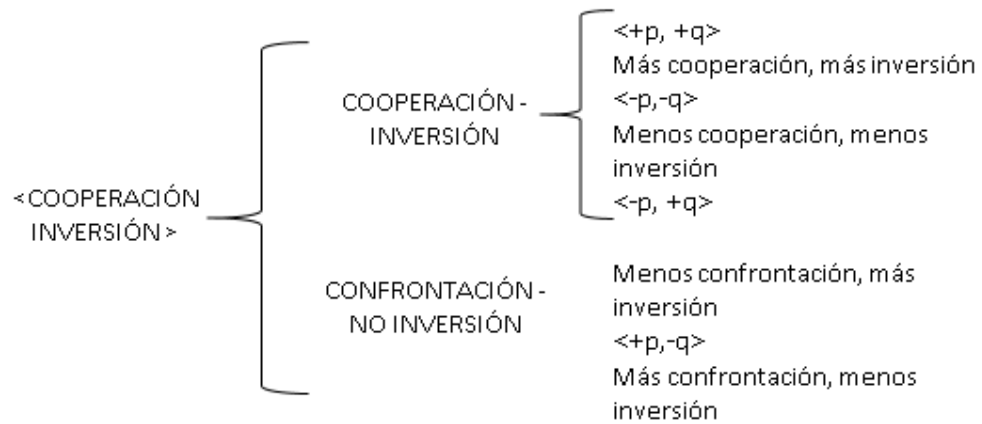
<COOPERACIÓN INVERSIÓN >

COOPERACIÓN - INVERSIÓN

<+p, +q>
Más cooperación, más inversión
<-p,-q>
Menos cooperación, menos inversión
<-p, +q>

CONFRONTACIÓN - NO INVERSIÓN

Menos confrontación, más inversión
<+p,-q>
Más confrontación, menos inversión